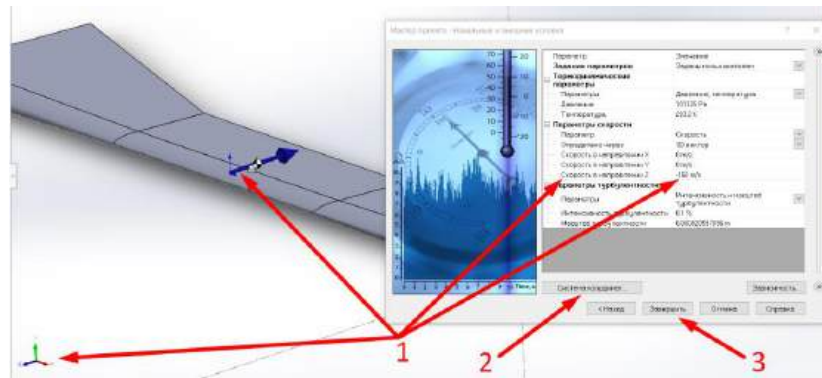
Мастер проекта - Начальные и внешние условия

| Параметр | Значение |
|---|---|
| Задание параметров | Задавать для всего |
| Термодинамические параметры | |
| Параметры | Давление, температура |
| Давление | 101325 Pa |
| Температура | 293.2 K |
| Параметры скорости | |
| Параметр | Скорость |
| Определено через | 3D вектор |
| Скорость в направлении X | 0 m/s |
| Скорость в направлении Y | 0 m/s |
| Скорость в направлении Z | -150 m/s |
| Параметры турбулентности | |
| Параметры | Интенсивность и масштаб турбулентности |
| Интенсивность турбулентности | 0.1 % |
| Масштаб турбулентности | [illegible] m |

70 60 50 40 30 20 10 0 10 20 30
20 10 0 10 20 30

Система координат...

Зависимость...

< Назад

Завершить

Отмена

Справка

1

2

3